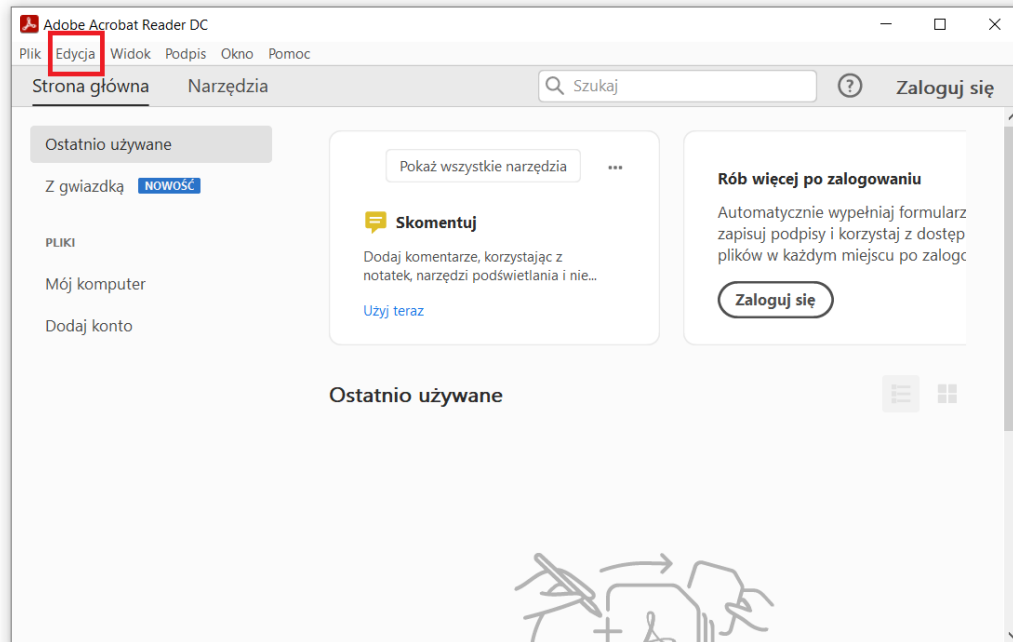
Adobe Acrobat Reader DC

Plik Edycja Widok Podpis Okno Pomoc

Strona główna Narzędzia

Szukaj

?

Zaloguj się

Ostatnio używane

Z gwiazdką NOWOŚĆ

PLIKI

Mój komputer

Dodaj konto

Pokaż wszystkie narzędzia

...

Skomentuj

Dodaj komentarze, korzystając z notatek, narzędzi podświetlania i nie...

Użyj teraz

Rób więcej po zalogowaniu

Automatycznie wypełniaj formularz zapisuj podpisy i korzystaj z dostęp plików w każdym miejscu po zalogo

Zaloguj się

Ostatnio używane